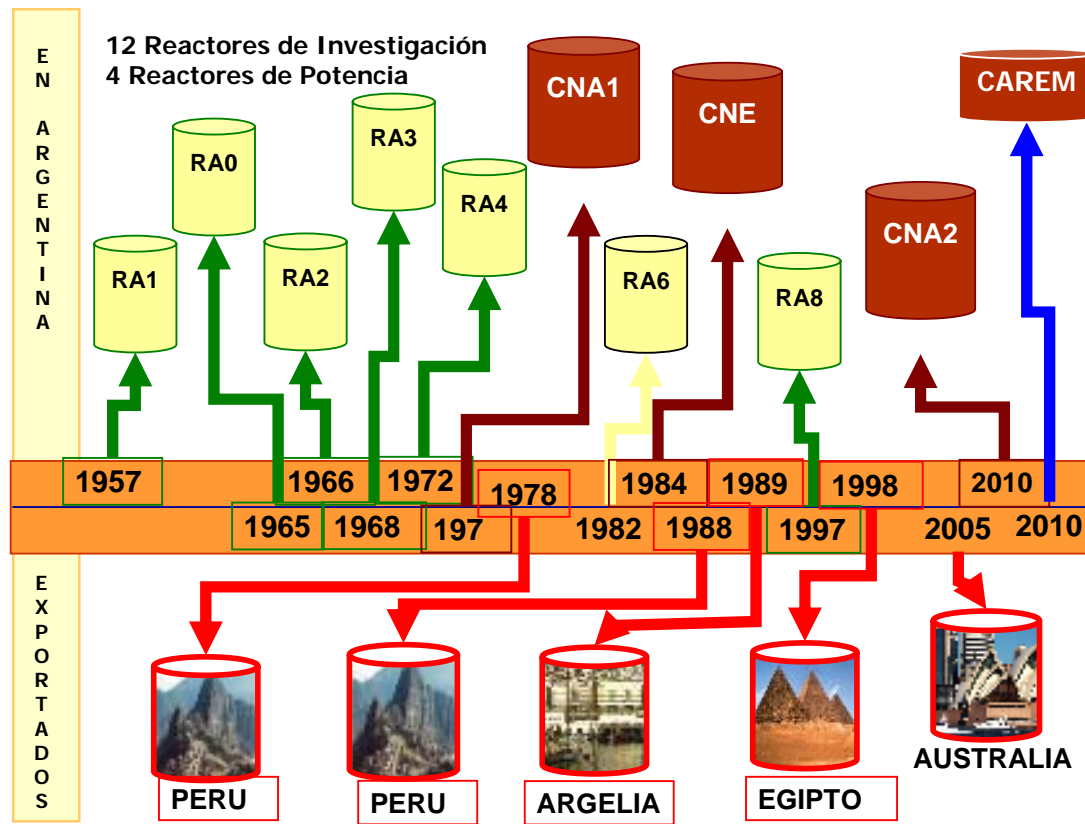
EN ARGENTINA

12 Reactores de Investigación
4 Reactores de Potencia

RA1
RA0
RA2
RA3
RA4
CNA1
RA6
CNE
RA8
CNA2
CAREM

1957
1966
1972
1978
1984
1989
1998
2010
1965
1968
197
1982
1988
1997
2005
2010

EXPORTADOS

PERU
PERU
ARGELIA
EGIPTO
AUSTRALIA